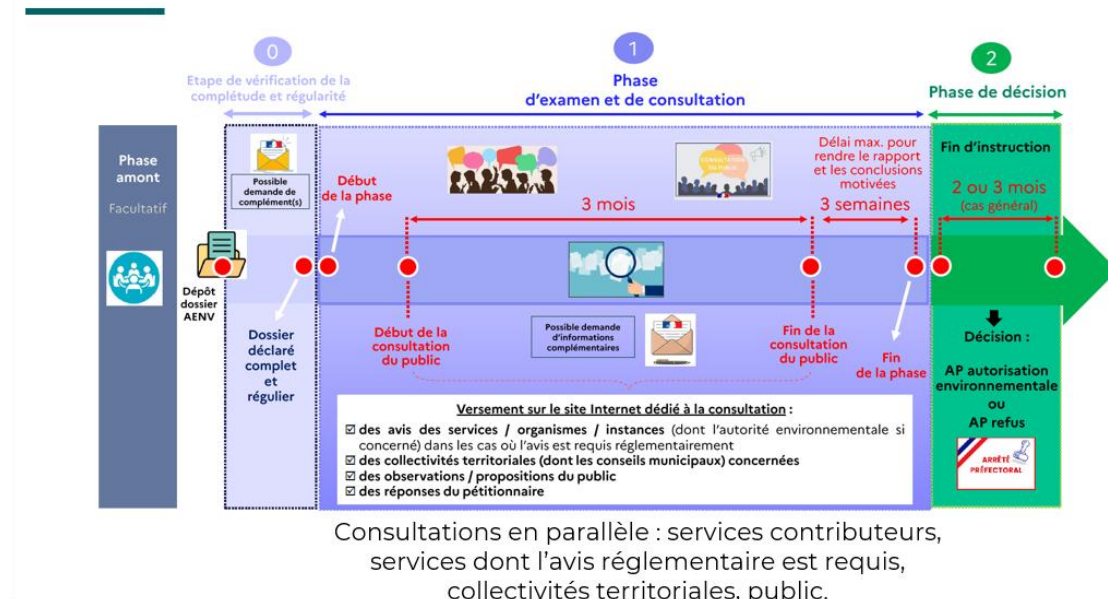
0

Etape de vérification de la complétude et régularité

1

Phase d'examen et de consultation

2

Phase de décision

Phase amont

Facultatif

Possible demande de complément(s)

Dépôt dossier AENV

Dossier déclaré complet et régulier

Début de la phase

3 mois

Délai max. pour rendre le rapport et les conclusions motivées

3 semaines

CONSULTATION DU PUBLIC

Début de la consultation du public

Possible demande d'informations complémentaires

Fin de la consultation du public

Fin de la phase

Fin d'instruction

2 ou 3 mois (cas général)

Décision :

AP autorisation environnementale ou AP refus

ARRÊTÉ PRÉFECTORAL

Versement sur le site Internet dédié à la consultation :

☑ des avis des services / organismes / instances (dont l'autorité environnementale si concerné) dans les cas où l'avis est requis réglementairement

☑ des collectivités territoriales (dont les conseils municipaux) concernées

☑ des observations / propositions du public

☑ des réponses du pétitionnaire

Consultations en parallèle : services contributeurs, services dont l'avis réglementaire est requis, collectivités territoriales, public.